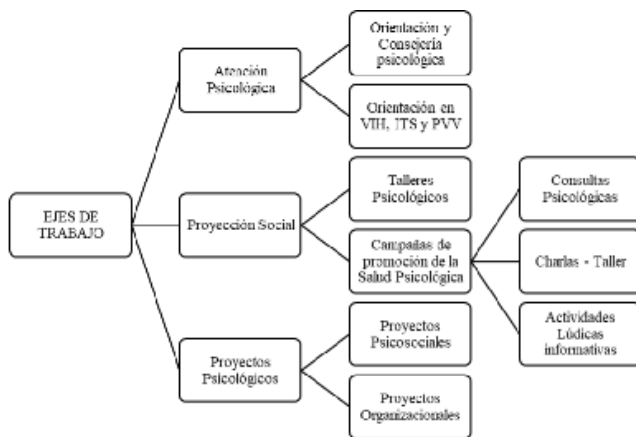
EJES DE TRABAJO

Atención Psicológica

Orientación y Consejería psicológica

Orientación en VIH, ITS y PVV

Proyección Social

Talleres Psicológicos

Campañas de promoción de la Salud Psicológica

Consultas Psicológicas

Charlas - Taller

Actividades Lúdicas informativas

Proyectos Psicológicos

Proyectos Psicosociales

Proyectos Organizacionales